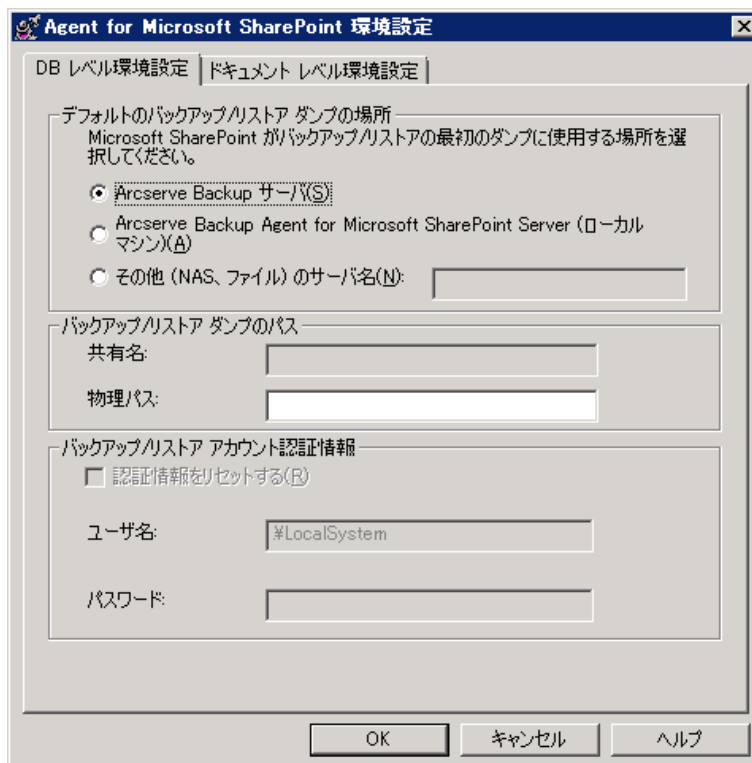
Agent for Microsoft SharePoint 環境設定

DB レベル環境設定 | ドキュメント レベル環境設定

デフォルトのバックアップ/リストア ダンプの場所

Microsoft SharePoint がバックアップ/リストアの最初のダンプに使用する場所を選択してください。

Arcserve Backup サーバ(S)

Arcserve Backup Agent for Microsoft SharePoint Server (ローカル マシン)(A)

その他 (NAS、ファイル) のサーバ名(N):

バックアップ/リストア ダンプのパス

共有名:

物理パス:

バックアップ/リストア アカウント認証情報

認証情報をリセットする(R)

ユーザ名: ¥LocalSystem

パスワード:

OK | キャンセル | ヘルプ